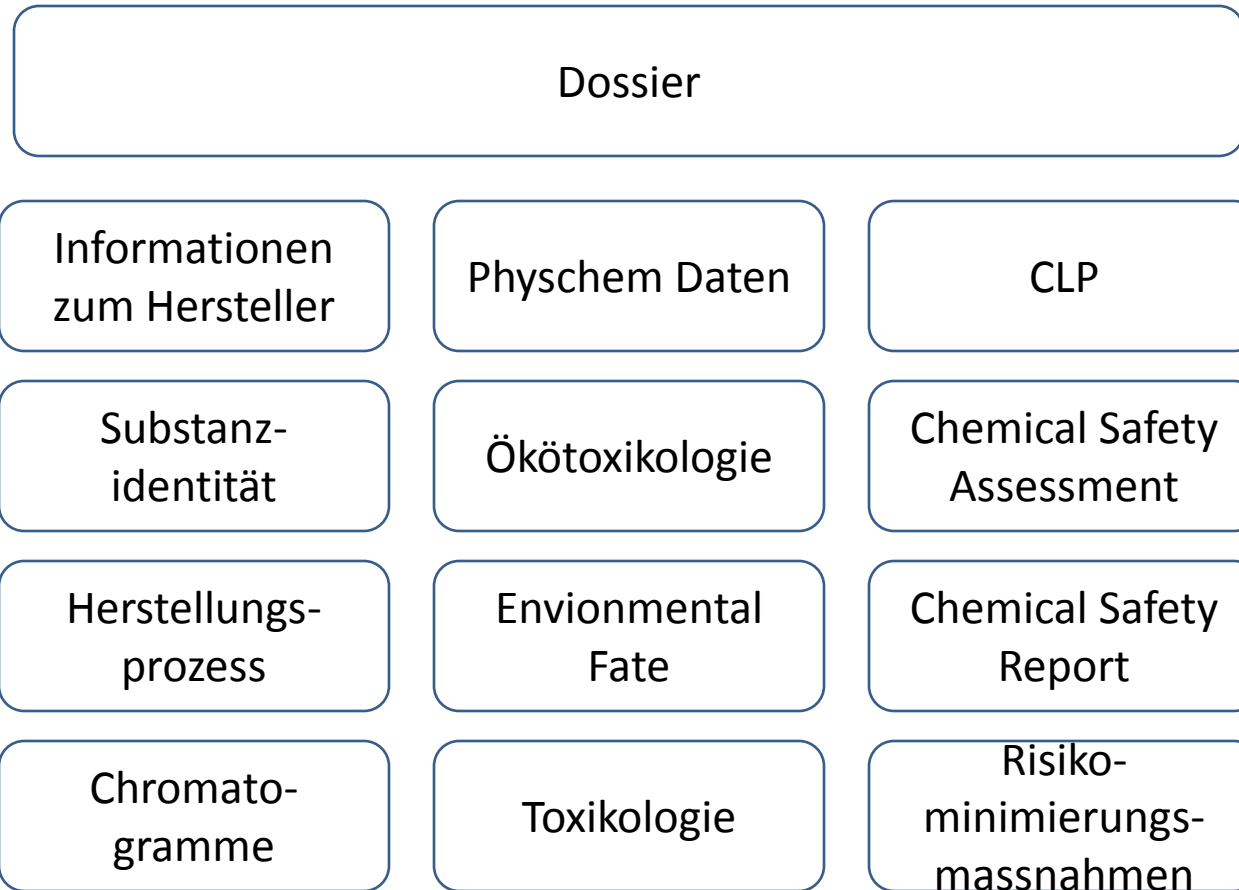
Dossier

Informationen zum Hersteller

Physchem Daten

CLP

Substanz-identität

Ökötoxikologie

Chemical Safety Assessment

Herstellungs-prozess

Envionmental Fate

Chemical Safety Report

Chromato-gramme

Toxikologie

Risiko-minimierungs-massnahmen